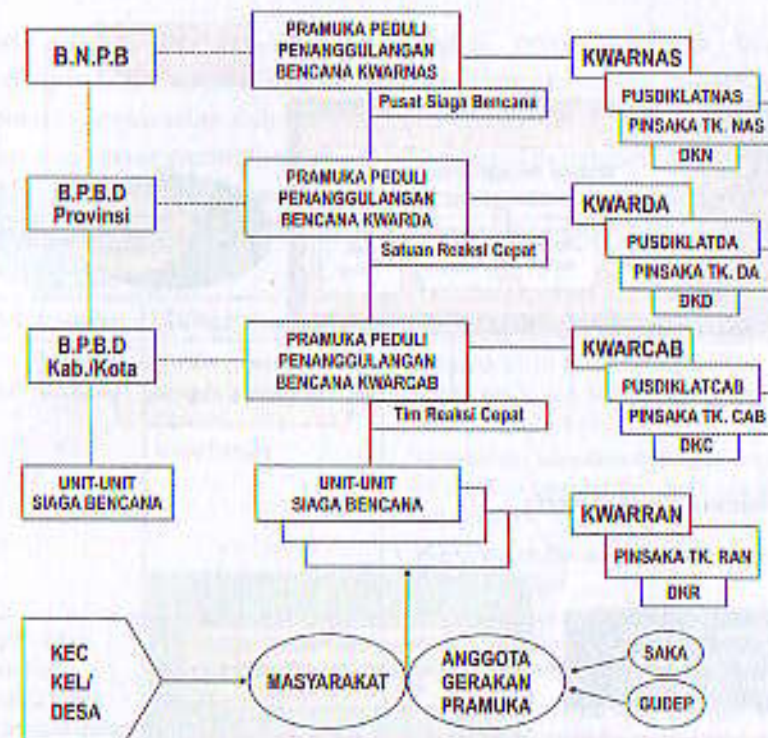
B.N.P.B

PRAMUKA PEDULI PENANGGULANGAN BENCANA KWARNAS

KWARNAS

Pusat Siaga Bencana

PUSDIKLATNAS

PINSAKA TK. NAS

DKN

B.P.B.D Provinsi

PRAMUKA PEDULI PENANGGULANGAN BENCANA KWARDA

KWARDA

Satuan Reaksi Cepat

PUSDIKLATDA

PINSAKA TK. DA

DKD

B.P.B.D Kab./Kota

PRAMUKA PEDULI PENANGGULANGAN BENCANA KWARCAB

KWARCAB

Tim Reaksi Cepat

PUSDIKLATCAB

PINSAKA TK. CAB

DKC

UNIT-UNIT SIAGA BENCANA

UNIT-UNIT SIAGA BENCANA

KWARRAN

PINSAKA TK. RAN

DKR

KEC KEL/ DESA

MASYARAKAT

ANGGOTA GERAKAN PRAMUKA

SAKA

GUDEP